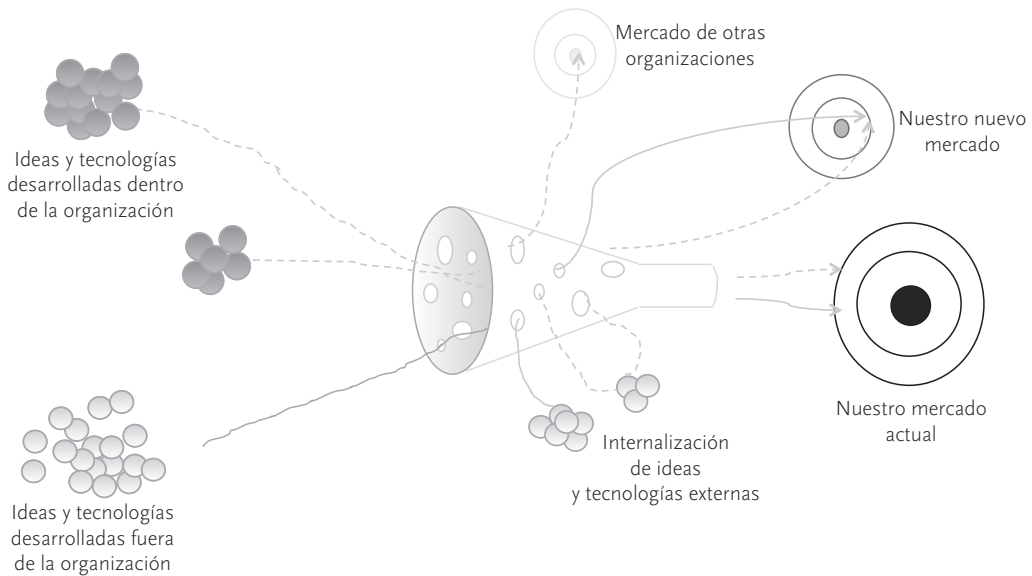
Mercado de otras organizaciones

Ideas y tecnologías desarrolladas dentro de la organización

Nuestro nuevo mercado

Nuestro mercado actual

Internalización de ideas y tecnologías externas

Ideas y tecnologías desarrolladas fuera de la organización